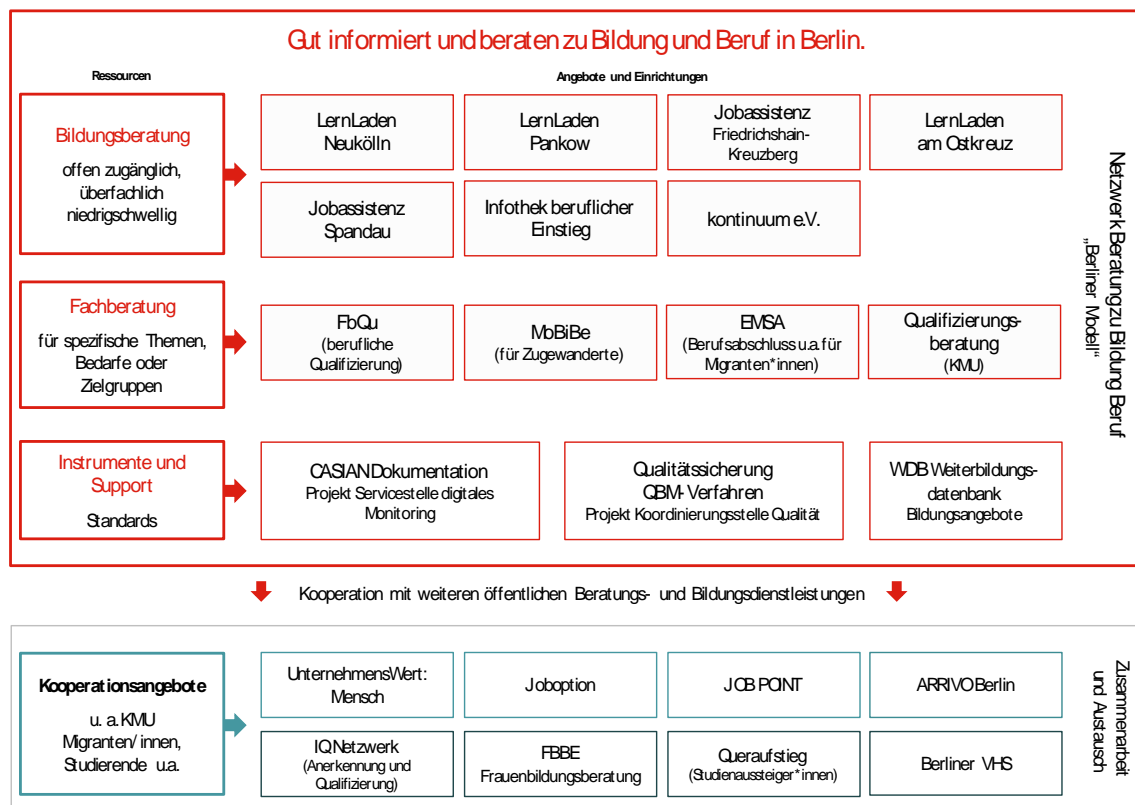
Gut informiert und beraten zu Bildung und Beruf in Berlin.

Ressourcen

Angebote und Einrichtungen

Bildungsberatung
offen zugänglich, überfachlich niedrigschwellig

LernLaden Neukölln

LernLaden Pankow

Jobassistenz Friedrichshain-Kreuzberg

LernLaden am Ostkreuz

Jobassistenz Spandau

Infothek beruflicher Einstieg

kontinuum e.V.

Fachberatung
für spezifische Themen, Bedarfe oder Zielgruppen

FbQu (berufliche Qualifizierung)

MoBiBe (für Zugewanderte)

EMSA (Berufsabschluss u.a. für Migranten*innen)

Qualifizierungsberatung (KMU)

Instrumente und Support
Standards

CASIAN Dokumentation
Projekt Servicestelle digitales Monitoring

Qualitätssicherung QBM-Verfahren
Projekt Koordinierungsstelle Qualität

WDB Weiterbildungsdatenbank Bildungsangebote

Netzwerk Beratung zu Bildung Beruf „Berliner Modell"

Kooperation mit weiteren öffentlichen Beratungs- und Bildungsdienstleistungen

Kooperationsangebote
u. a. KMU Migranten/innen, Studierende u.a.

UnternehmensWert: Mensch

Joboption

JOB POINT

ARRIVO Berlin

IQ Netzwerk (Anerkennung und Qualifizierung)

FBBE Frauenbildungsberatung

Queraufstieg (Studienaussteiger*innen)

Berliner VHS

Zusammenarbeit und Austausch